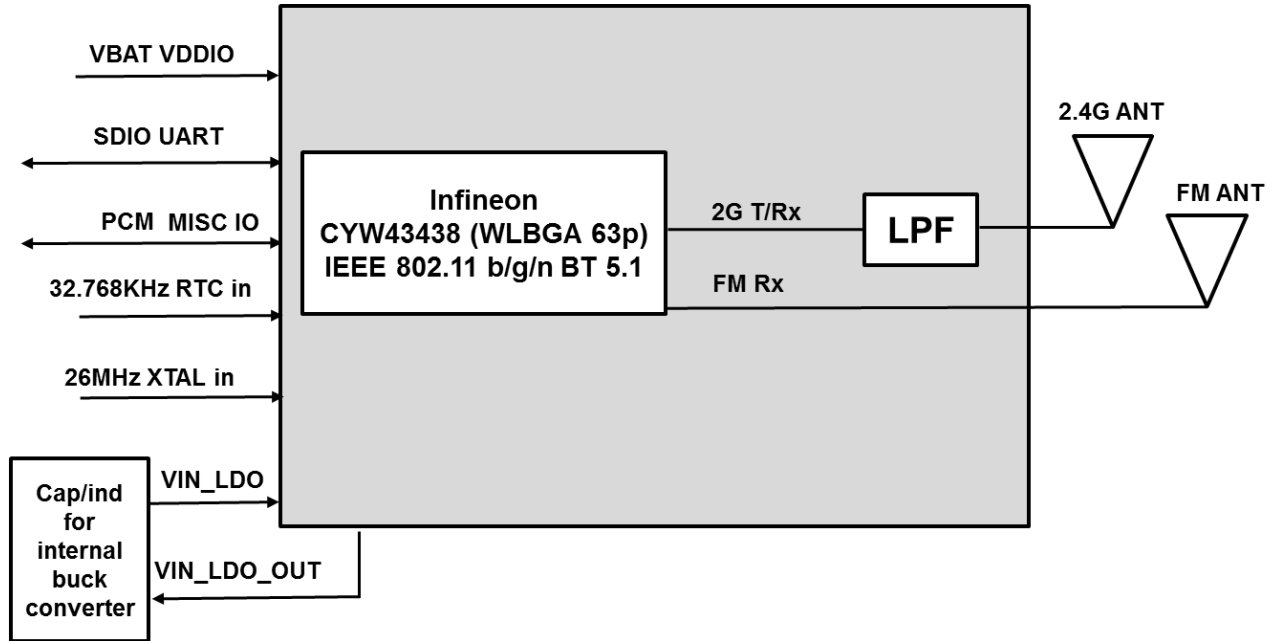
VBAT VDDIO

SDIO UART

PCM MISC IO

32.768KHz RTC in

26MHz XTAL in

Infineon
CYW43438 (WLBGA 63p)
IEEE 802.11 b/g/n BT 5.1

2G T/Rx

LPF

2.4G ANT

FM ANT

FM Rx

Cap/ind for internal buck converter

VIN_LDO

VIN_LDO_OUT